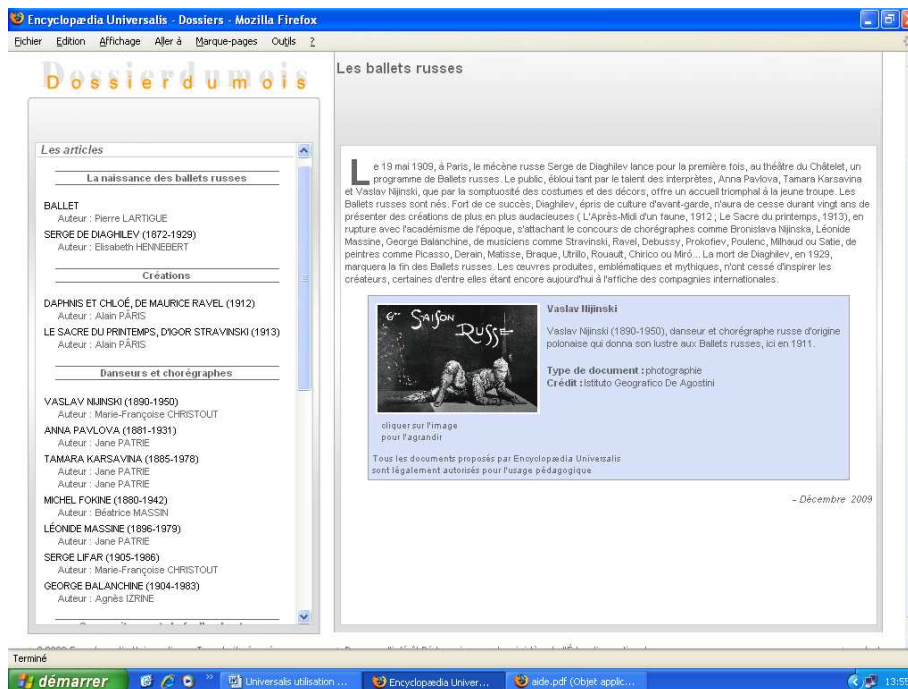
Encyclopædia Universalis - Dossiers - Mozilla Firefox

Fichier Edition Affichage Aller à Marque-pages Outils ?

Dossierdumois

Les articles

La naissance des ballets russes

BALLET
Auteur : Pierre LARTIGUE

SERGE DE DIAGHILEV (1872-1929)
Auteur : Elisabeth HENNEBERT

Créations

DAPHNIS ET CHLOÉ, DE MAURICE RAVEL (1912)
Auteur : Alain PÂRIS

LE SACRE DU PRINTEMPS, D'IGOR STRAVINSKI (1913)
Auteur : Alain PÂRIS

Danseurs et chorégraphes

VASLAV NIJINSKI (1890-1950)
Auteur : Marie-Françoise CHRISTOUT

ANNA PAVLOVA (1881-1931)
Auteur : Jane PATRIE

TAMARA KARSAVINA (1885-1978)
Auteur : Jane PATRIE
Auteur : Jane PATRIE

MICHEL FOKINE (1880-1942)
Auteur : Béatrice MASSIN

LÉONIDE MASSINE (1896-1979)
Auteur : Jane PATRIE

SERGE LIFAR (1905-1986)
Auteur : Marie-Françoise CHRISTOUT

GEORGE BALANCHINE (1904-1983)
Auteur : Agnès IZRINE

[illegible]

Les ballets russes

Le 19 mai 1909, à Paris, le mécène russe Serge de Diaghilev lance pour la première fois, au théâtre du Châtelet, un programme de Ballets russes. Le public, ébloui tant par le talent des interprètes, Anna Pavlova, Tamara Karsavina et Vaslav Nijinski, que par la somptuosité des costumes et des décors, offre un accueil triomphal à la jeune troupe. Les Ballets russes sont nés. Fort de ce succès, Diaghilev, épris de culture d'avant-garde, n'aura de cesse durant vingt ans de présenter des créations de plus en plus audacieuses ( L'Après-Midi d'un faune, 1912 ; Le Sacre du printemps, 1913), en rupture avec l'académisme de l'époque, s'attachant le concours de chorégraphes comme Bronislava Nijinska, Léonide Massine, George Balanchine, de musiciens comme Stravinski, Ravel, Debussy, Prokofiev, Poulenc, Milhaud ou Satie, de peintres comme Picasso, Derain, Matisse, Braque, Utrillo, Rouault, Chirico ou Miró... La mort de Diaghilev, en 1929, marquera la fin des Ballets russes. Les œuvres produites, emblématiques et mythiques, n'ont cessé d'inspirer les créateurs, certaines d'entre elles étant encore aujourd'hui à l'affiche des compagnies internationales.

6e SAISON RUSSE

Vaslav Nijinski

Vaslav Nijinski (1890-1950), danseur et chorégraphe russe d'origine polonaise qui donna son lustre aux Ballets russes, ici en 1911.

Type de document : photographie
Crédit : Istituto Geografico De Agostini

cliquer sur l'image pour l'agrandir

Tous les documents proposés par Encyclopædia Universalis sont légalement autorisés pour l'usage pédagogique

- Décembre 2009

Terminé

démarrer | Universalis utilisation ... | Encyclopædia Univer... | aide.pdf (Objet applic... | 13:55